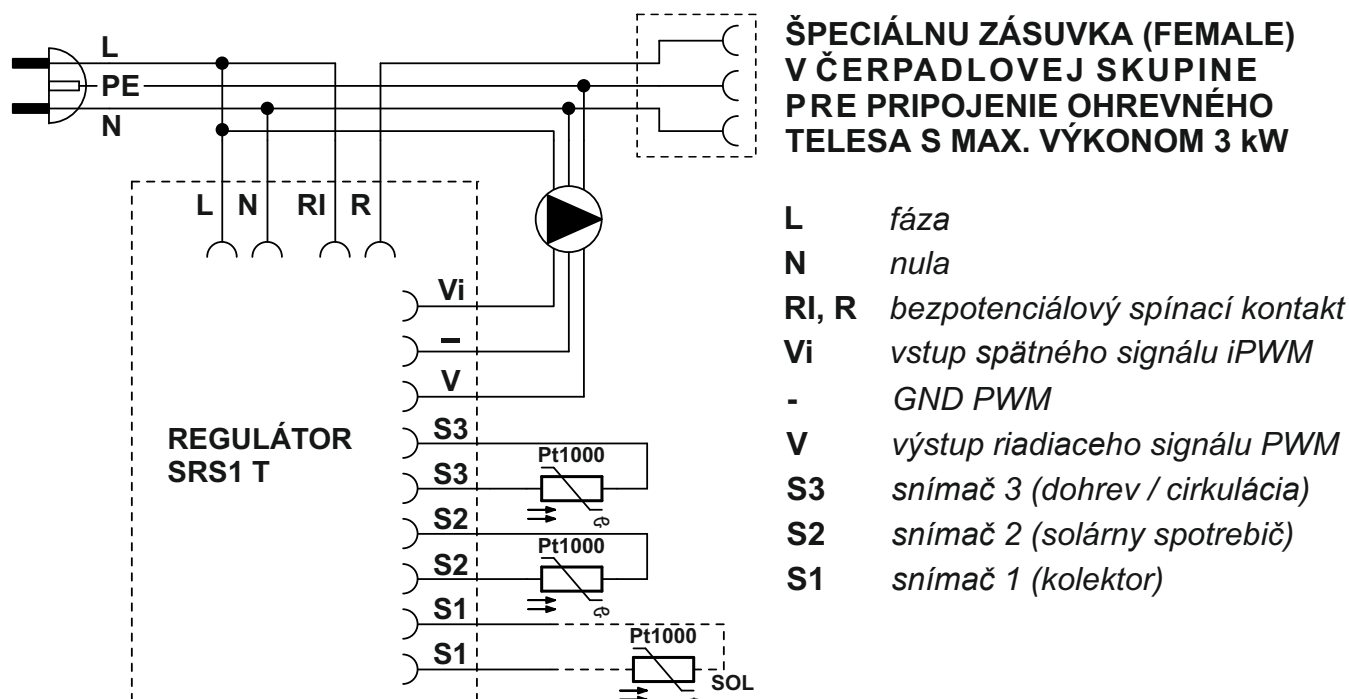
L
PE
N

ŠPECIÁLNU ZÁSUVKA (FEMALE) V ČERPADLOVEJ SKUPINE PRE PRIPOJENIE OHREVNÉHO TELESA S MAX. VÝKONOM 3 kW

L N RI R

Vi
–
V
S3
S3
S2
S2
S1
S1

REGULÁTOR SRS1 T

Pt1000
Pt1000
Pt1000
SOL

| | |
|---|---|
| **L** | *fáza* |
| **N** | *nula* |
| **RI, R** | *bezpotenciálový spínací kontakt* |
| **Vi** | *vstup spätného signálu iPWM* |
| **-** | *GND PWM* |
| **V** | *výstup riadiaceho signálu PWM* |
| **S3** | *snímač 3 (dohrev / cirkulácia)* |
| **S2** | *snímač 2 (solárny spotrebič)* |
| **S1** | *snímač 1 (kolektor)* |